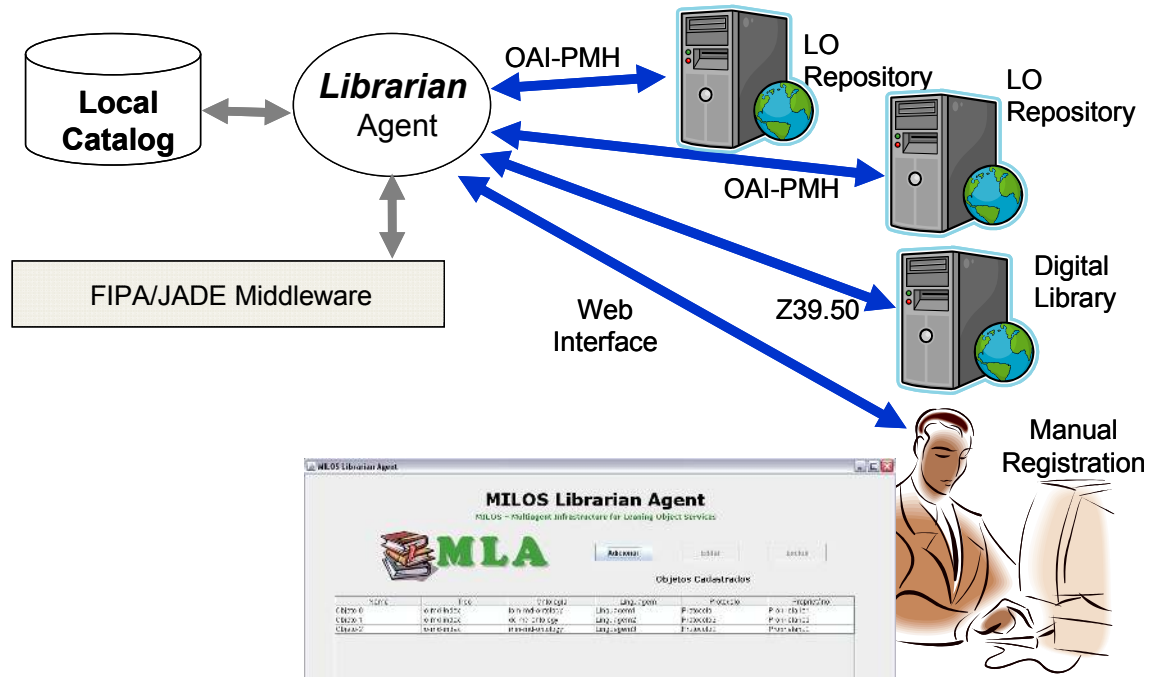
Local Catalog

Librarian Agent

FIPA/JADE Middleware

OAI-PMH

LO Repository

LO Repository

OAI-PMH

Digital Library

Z39.50

Web Interface

Manual Registration

MILOS Librarian Agent

MILOS Librarian Agent

MILOS – MultiAgent Infrastructure for Leaning Object Services

MLA

Adicionar

Editar

Excluir

Objetos Cadastrados

| Nome | Tipo | Ontologia | Linguagem | Protocolo | Proprietário |
|---|---|---|---|---|---|
| Objeto 0 | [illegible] | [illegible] | Linguagem1 | Protocolo1 | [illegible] |
| Objeto 1 | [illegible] | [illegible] | Linguagem2 | Protocolo2 | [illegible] |
| Objeto 2 | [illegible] | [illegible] | Linguagem3 | Protocolo3 | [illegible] |